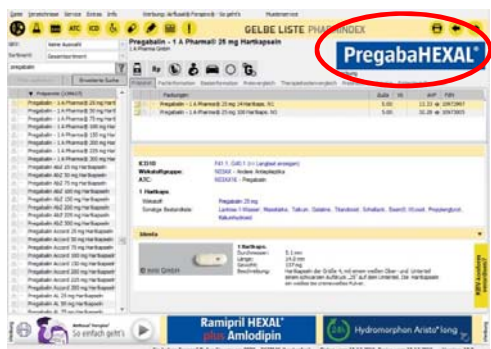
Datei Verzeichnis Service Extras Info

GELBE LISTE PHARMINDEX

PregabaHEXAL®

Pregabalin - 1 A Pharma® 25 mg Hartkapseln
1 A Pharma GmbH

Erweiterte Suche

Pregabalin

Pregabalin - 1 A Pharma® 25 mg Hartkapseln
Pregabalin - 1 A Pharma® 50 mg Hartkapseln
Pregabalin - 1 A Pharma® 75 mg Hartkapseln
Pregabalin - 1 A Pharma® 100 mg Hartkapseln
Pregabalin - 1 A Pharma® 150 mg Hartkapseln
Pregabalin - 1 A Pharma® 200 mg Hartkapseln
Pregabalin - 1 A Pharma® 225 mg Hartkapseln
Pregabalin - 1 A Pharma® 300 mg Hartkapseln
Pregabalin AbZ 25 mg Hartkapseln
Pregabalin AbZ 50 mg Hartkapseln
Pregabalin AbZ 75 mg Hartkapseln
Pregabalin AbZ 100 mg Hartkapseln
Pregabalin AbZ 150 mg Hartkapseln
Pregabalin AbZ 200 mg Hartkapseln
Pregabalin AbZ 225 mg Hartkapseln
Pregabalin AbZ 300 mg Hartkapseln
Pregabalin Accord 25 mg Hartkapseln
Pregabalin Accord 50 mg Hartkapseln
Pregabalin Accord 75 mg Hartkapseln
Pregabalin Accord 100 mg Hartkapseln
Pregabalin Accord 150 mg Hartkapseln
Pregabalin Accord 200 mg Hartkapseln
Pregabalin Accord 225 mg Hartkapseln
Pregabalin Accord 300 mg Hartkapseln
Pregabalin AL 25 mg Hartkapseln
Pregabalin AL 50 mg Hartkapseln

| Packungen | Bulle | N | AVP | PZN |
|---|---|---|---|---|
| Pregabalin - 1 A Pharma® 25 mg 14 Hartkaps. N1 | 5.00 | | 13.33 | 10473967 |
| Pregabalin - 1 A Pharma® 25 mg 100 Hartkaps. N3 | 5.00 | | 32.28 | 10473973 |

Wirkstoffgruppe: N03AX - Andere Antiepileptika
ATC: N03AX16 - Pregabalin

1 Hartkaps.
Wirkstoff: Pregabalin 25 mg
Sonstige Bestandteile: Lactose 1-Wasser, Maisstärke, Talkum, Gelatine, Titandioxid, Schellack, Eisen(II,III)-oxid, Propylenglycol, Kaliumhydroxid

Identa

1 Hartkaps.
Durchmesser: 5.3 mm
Länge: 14.3 mm
Gewicht: 
Beschreibung: Hartkapseln der Größe 4, mit einem weißen Ober- und Unterteil

Ramipril HEXAL® plus Amlodipin

Hydromorphon Aristo® long

So einfach geht's